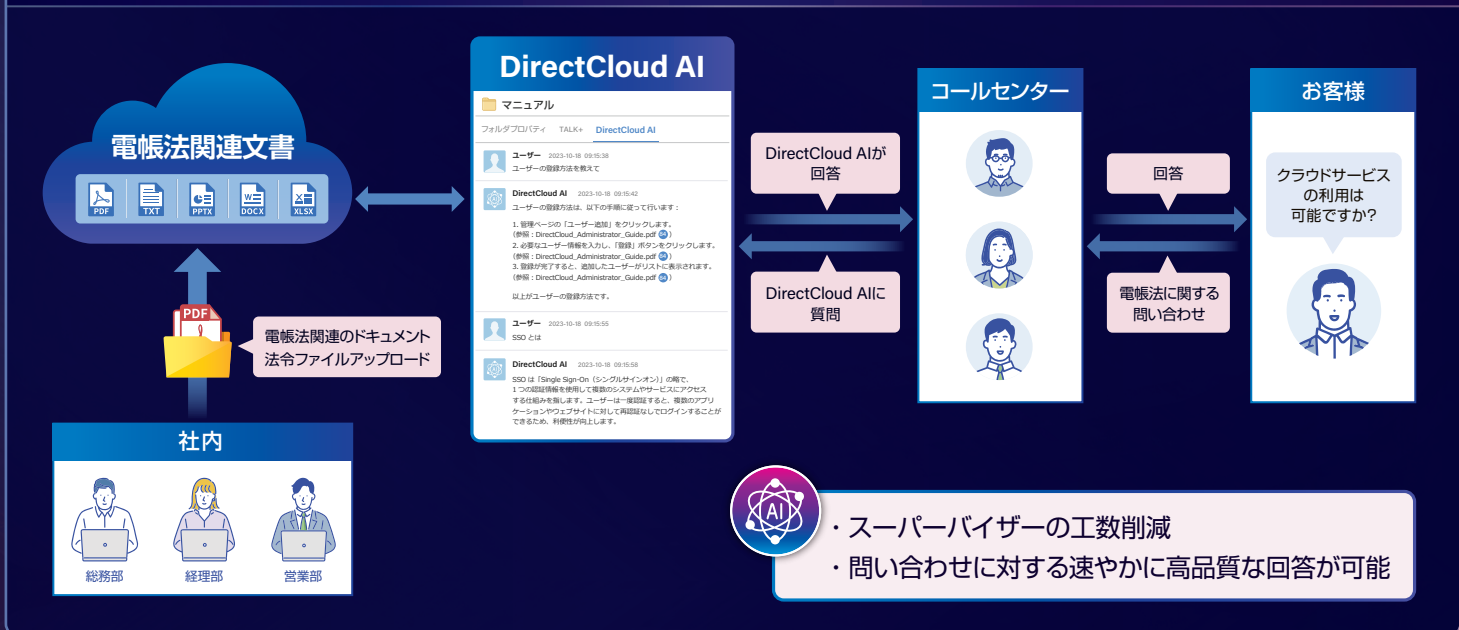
電帳法関連文書

PDF TXT PPTX DOCX XLSX

PDF

電帳法関連のドキュメント
法令ファイルアップロード

社内

総務部 経理部 営業部

DirectCloud AI

マニュアル

フォルダプロパティ TALK+ DirectCloud AI

ユーザー 2023-10-18 09:15:38
ユーザーの登録方法を教えて

DirectCloud AI 2023-10-18 09:15:42
ユーザーの登録方法は、以下の手順に従って行います：

1. 管理ページの「ユーザー追加」をクリックします。
（参照：DirectCloud_Administrator_Guide.pdf）
2. 必要なユーザー情報を入力し、「登録」ボタンをクリックします。
（参照：DirectCloud_Administrator_Guide.pdf）
3. 登録が完了すると、追加したユーザーがリストに表示されます。
（参照：DirectCloud_Administrator_Guide.pdf）

以上がユーザーの登録方法です。

ユーザー 2023-10-18 09:15:55
SSO とは

DirectCloud AI 2023-10-18 09:15:58
SSO は「Single Sign-On（シングルサインオン）」の略で、1 つの認証情報を使用して複数のシステムやサービスにアクセスする仕組みを指します。ユーザーは一度認証すると、複数のアプリケーションやウェブサイトに対して再認証なしでログインすることができるため、利便性が向上します。

DirectCloud AIが
回答

DirectCloud AIに
質問

コールセンター

回答

電帳法に関する
問い合わせ

お客様

クラウドサービス
の利用は
可能ですか？

AI

・スーパーバイザーの工数削減
・問い合わせに対する速やかに高品質な回答が可能